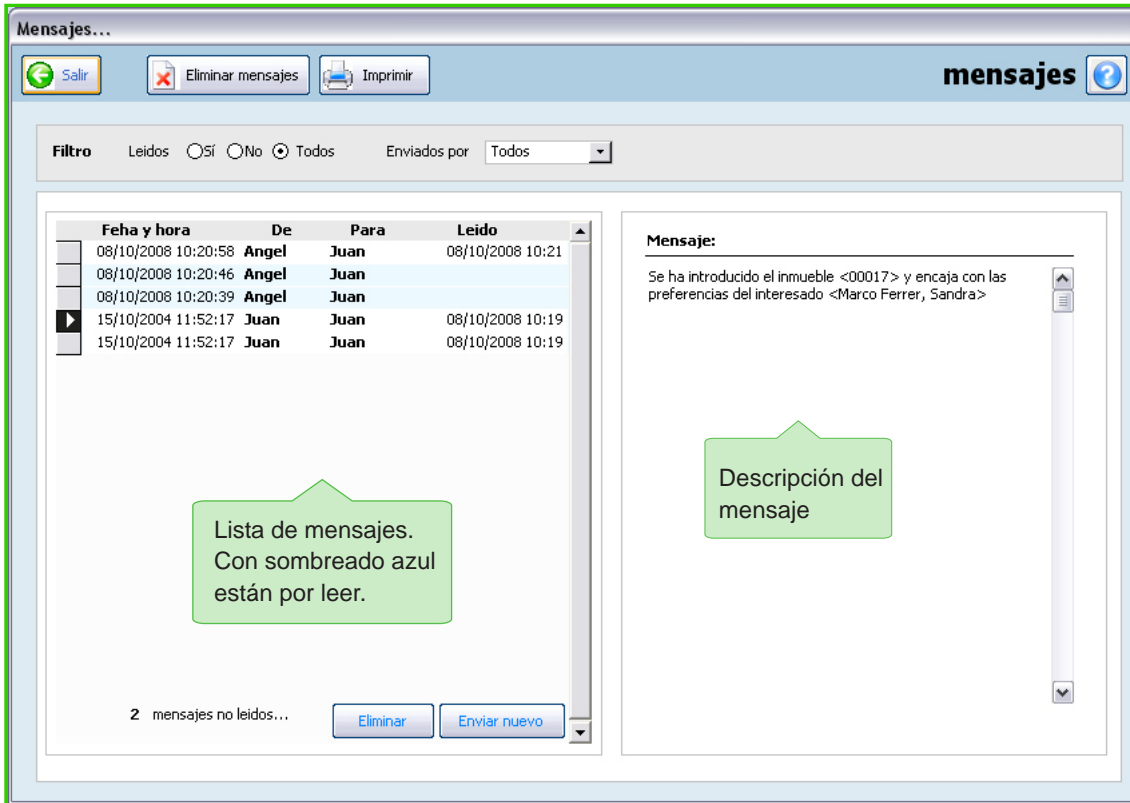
Mensajes...

Salir

Eliminar mensajes

Imprimir

mensajes

Filtro Leidos Sí No Todos Enviados por Todos

| Feha y hora | De | Para | Leido |
|---|---|---|---|
| 08/10/2008 10:20:58 | Angel | Juan | 08/10/2008 10:21 |
| 08/10/2008 10:20:46 | Angel | Juan | |
| 08/10/2008 10:20:39 | Angel | Juan | |
| 15/10/2004 11:52:17 | Juan | Juan | 08/10/2008 10:19 |
| 15/10/2004 11:52:17 | Juan | Juan | 08/10/2008 10:19 |

Lista de mensajes. Con sombreado azul están por leer.

2 mensajes no leidos...

Eliminar

Enviar nuevo

Mensaje:

Se ha introducido el inmueble <00017> y encaja con las preferencias del interesado <Marco Ferrer, Sandra>

Descripción del mensaje